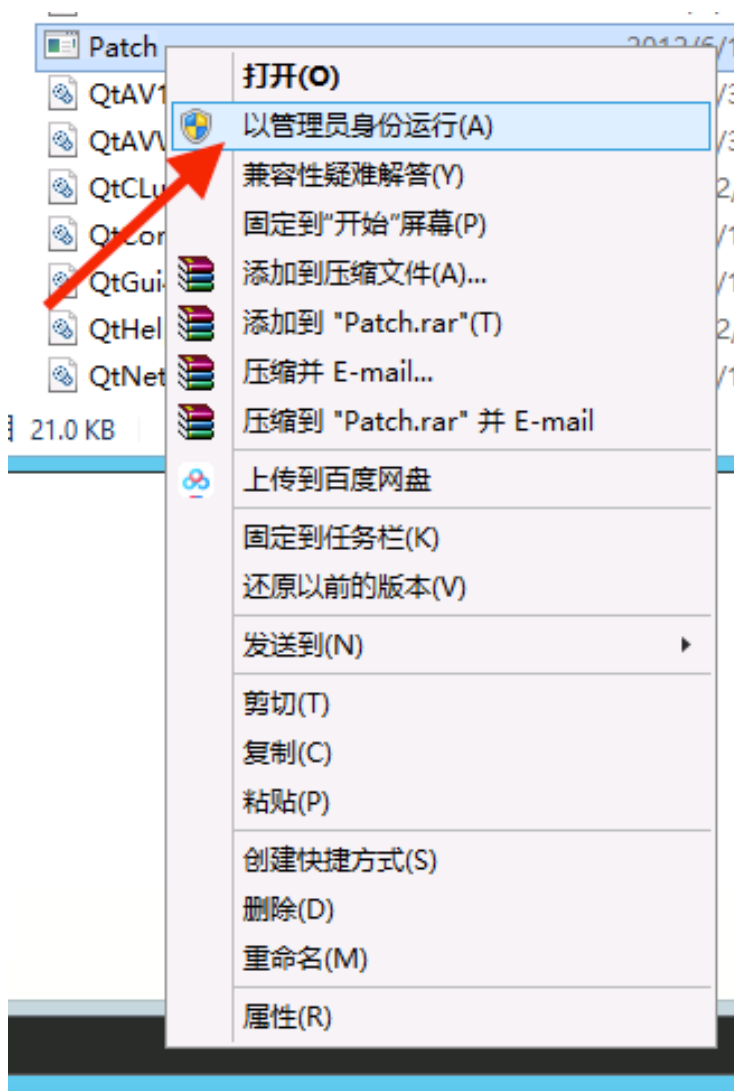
Patch
QtAV1
QtAVW
QtCLu
QtCor
QtGui
QtHel
QtNet
21.0 KB

打开(O)
以管理员身份运行(A)
兼容性疑难解答(Y)
固定到"开始"屏幕(P)
添加到压缩文件(A)...
添加到 "Patch.rar"(T)
压缩并 E-mail...
压缩到 "Patch.rar" 并 E-mail
上传到百度网盘
固定到任务栏(K)
还原以前的版本(V)
发送到(N)
剪切(T)
复制(C)
粘贴(P)
创建快捷方式(S)
删除(D)
重命名(M)
属性(R)